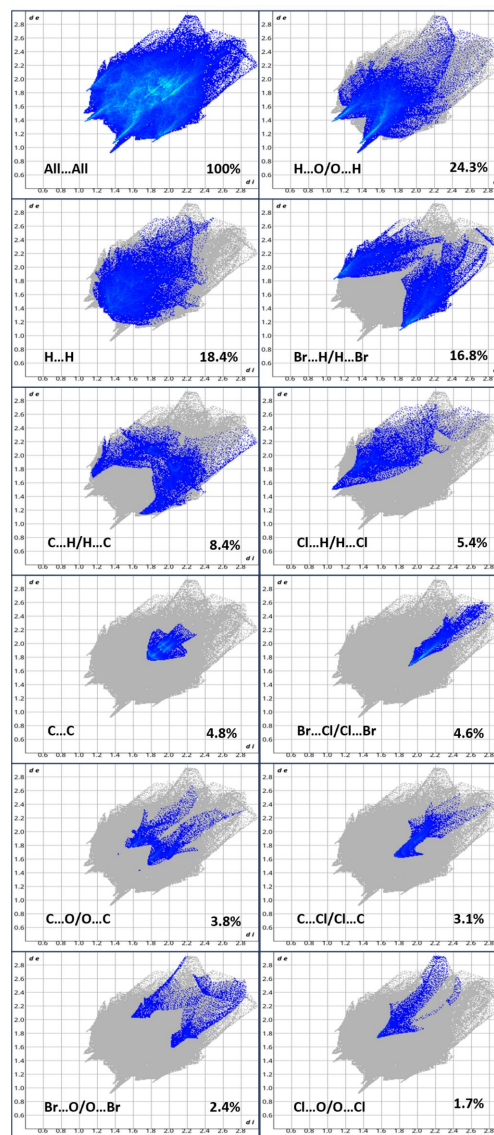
de
2.8 2.6 2.4 2.2 2.0 1.8 1.6 1.4 1.2 1.0 0.8 0.6
All...All 100%
0.6 0.8 1.0 1.2 1.4 1.6 1.8 2.0 2.2 2.4 2.6 2.8
di

de
2.8 2.6 2.4 2.2 2.0 1.8 1.6 1.4 1.2 1.0 0.8 0.6
H...O/O...H 24.3%

de
2.8 2.6 2.4 2.2 2.0 1.8 1.6 1.4 1.2 1.0 0.8 0.6
H...H 18.4%
0.6 0.8 1.0 1.2 1.4 1.6 1.8 2.0 2.2 2.4 2.6 2.8
di

de
2.8 2.6 2.4 2.2 2.0 1.8 1.6 1.4 1.2 1.0 0.8 0.6
Br...H/H...Br 16.8%
0.6 0.8 1.0 1.2 1.4 1.6 1.8 2.0 2.2 2.4 2.6 2.8

de
2.8 2.6 2.4 2.2 2.0 1.8 1.6 1.4 1.2 1.0 0.8 0.6
C...H/H...C 8.4%
0.6 0.8 1.0 1.2 1.4 1.6 1.8 2.0 2.2 2.4 2.6 2.8
di

de
2.8 2.6 2.4 2.2 2.0 1.8 1.6 1.4 1.2 1.0 0.8 0.6
Cl...H/H...Cl 5.4%
0.6 0.8 1.0 1.2 1.4 1.6 1.8 2.0 2.2 2.4 2.6 2.8

de
2.8 2.6 2.4 2.2 2.0 1.8 1.6 1.4 1.2 1.0 0.8 0.6
C...C 4.8%
0.6 0.8 1.0 1.2 1.4 1.6 1.8 2.0 2.2 2.4 2.6 2.8
di

de
2.8 2.6 2.4 2.2 2.0 1.8 1.6 1.4 1.2 1.0 0.8 0.6
Br...Cl/Cl...Br 4.6%
0.6 0.8 1.0 1.2 1.4 1.6 1.8 2.0 2.2 2.4 2.6 2.8

de
2.8 2.6 2.4 2.2 2.0 1.8 1.6 1.4 1.2 1.0 0.8 0.6
C...O/O...C 3.8%
0.6 0.8 1.0 1.2 1.4 1.6 1.8 2.0 2.2 2.4 2.6 2.8
di

de
2.8 2.6 2.4 2.2 2.0 1.8 1.6 1.4 1.2 1.0 0.8 0.6
C...Cl/Cl...C 3.1%
0.6 0.8 1.0 1.2 1.4 1.6 1.8 2.0 2.2 2.4 2.6 2.8

de
2.8 2.6 2.4 2.2 2.0 1.8 1.6 1.4 1.2 1.0 0.8 0.6
Br...O/O...Br 2.4%
0.6 0.8 1.0 1.2 1.4 1.6 1.8 2.0 2.2 2.4 2.6 2.8

de
2.8 2.6 2.4 2.2 2.0 1.8 1.6 1.4 1.2 1.0 0.8 0.6
Cl...O/O...Cl 1.7%
0.6 0.8 1.0 1.2 1.4 1.6 1.8 2.0 2.2 2.4 2.6 2.8